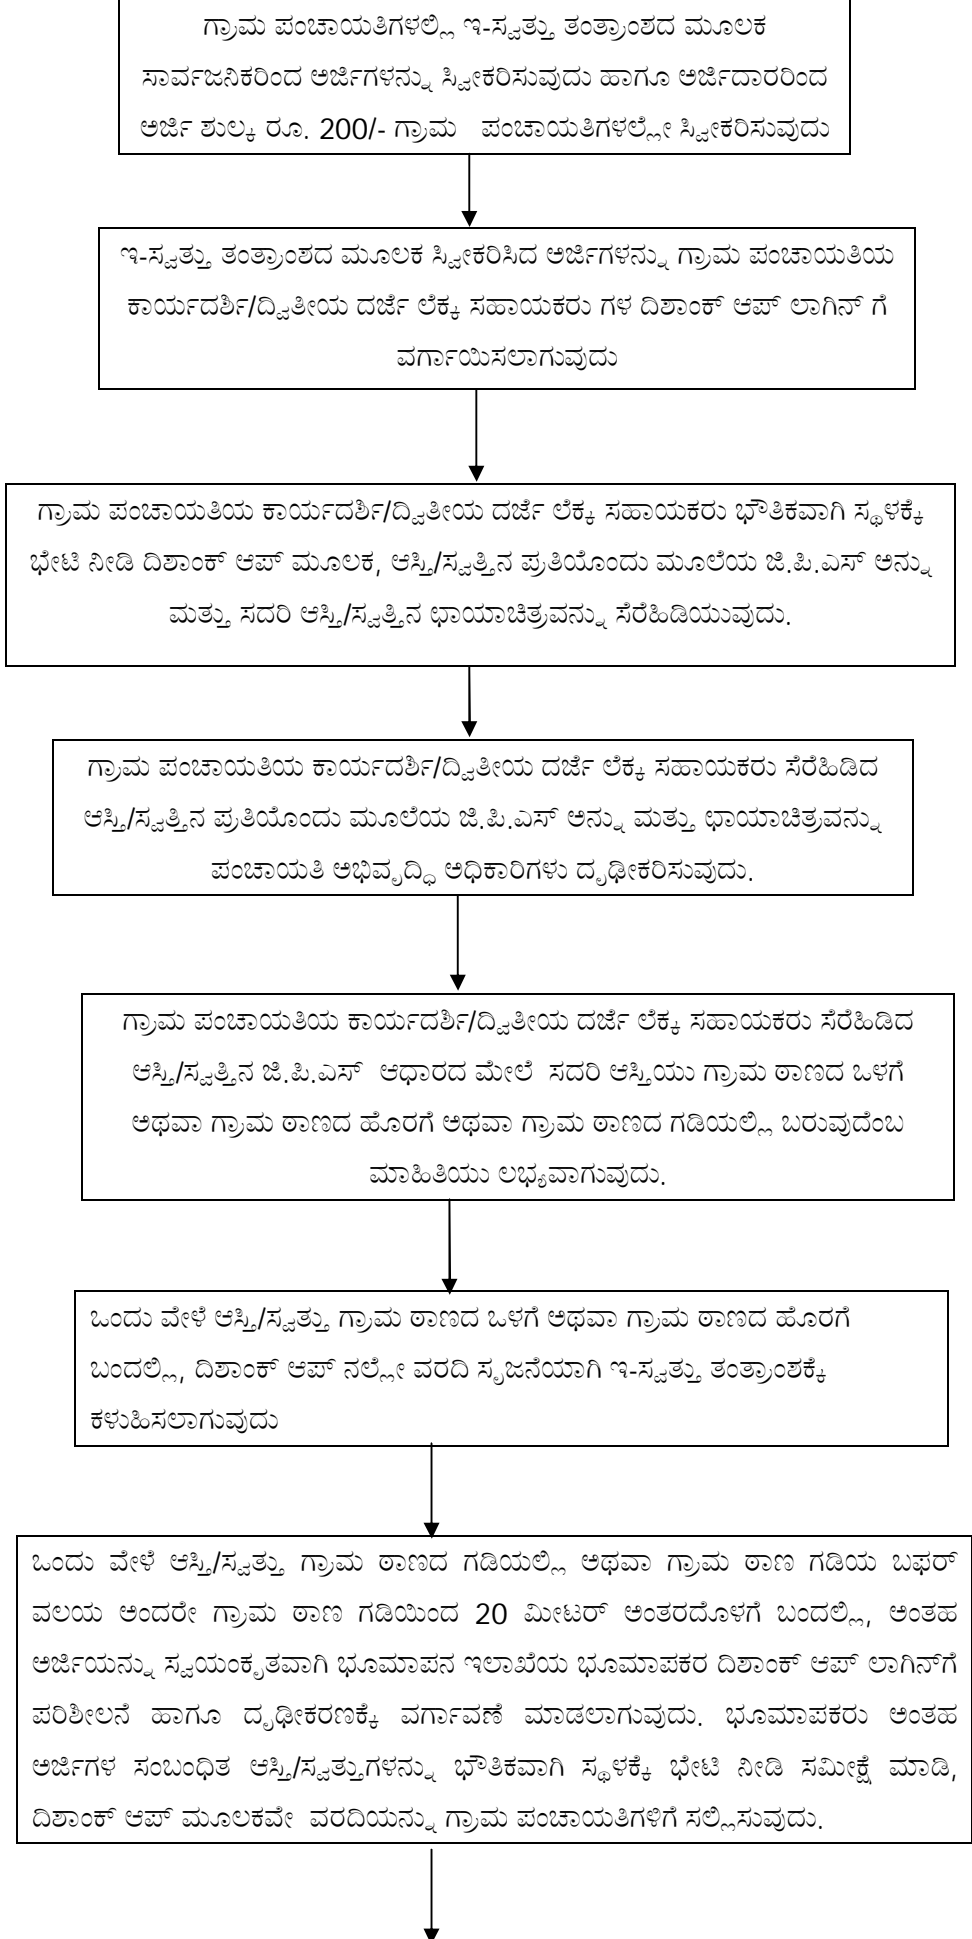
ಗ್ರಾಮ ಪಂಚಾಯತಿಗಳಲ್ಲಿ ಇ-ಸ್ವತ್ತು ತಂತ್ರಾಂಶದ ಮೂಲಕ ಸಾರ್ವಜನಿಕರಿಂದ ಅರ್ಜಿಗಳನ್ನು ಸ್ವೀಕರಿಸುವುದು ಹಾಗೂ ಅರ್ಜಿದಾರರಿಂದ ಅರ್ಜಿ ಶುಲ್ಕ ರೂ. 200/- ಗ್ರಾಮ ಪಂಚಾಯತಿಗಳಲ್ಲೇ ಸ್ವೀಕರಿಸುವುದು

ಇ-ಸ್ವತ್ತು ತಂತ್ರಾಂಶದ ಮೂಲಕ ಸ್ವೀಕರಿಸಿದ ಅರ್ಜಿಗಳನ್ನು ಗ್ರಾಮ ಪಂಚಾಯತಿಯ ಕಾರ್ಯದರ್ಶಿ/ದ್ವಿತೀಯ ದರ್ಜೆ ಲೆಕ್ಕ ಸಹಾಯಕರು ಗಳ ದಿಶಾಂಕ್ ಆಪ್ ಲಾಗಿನ್ ಗೆ ವರ್ಗಾಯಿಸಲಾಗುವುದು

ಗ್ರಾಮ ಪಂಚಾಯತಿಯ ಕಾರ್ಯದರ್ಶಿ/ದ್ವಿತೀಯ ದರ್ಜೆ ಲೆಕ್ಕ ಸಹಾಯಕರು ಭೌತಿಕವಾಗಿ ಸ್ಥಳಕ್ಕೆ ಭೇಟಿ ನೀಡಿ ದಿಶಾಂಕ್ ಆಪ್ ಮೂಲಕ, ಆಸ್ತಿ/ಸ್ವತ್ತಿನ ಪ್ರತಿಯೊಂದು ಮೂಲೆಯ ಜಿ.ಪಿ.ಎಸ್ ಅನ್ನು ಮತ್ತು ಸದರಿ ಆಸ್ತಿ/ಸ್ವತ್ತಿನ ಛಾಯಾಚಿತ್ರವನ್ನು ಸೆರೆಹಿಡಿಯುವುದು.

ಗ್ರಾಮ ಪಂಚಾಯತಿಯ ಕಾರ್ಯದರ್ಶಿ/ದ್ವಿತೀಯ ದರ್ಜೆ ಲೆಕ್ಕ ಸಹಾಯಕರು ಸೆರೆಹಿಡಿದ ಆಸ್ತಿ/ಸ್ವತ್ತಿನ ಪ್ರತಿಯೊಂದು ಮೂಲೆಯ ಜಿ.ಪಿ.ಎಸ್ ಅನ್ನು ಮತ್ತು ಛಾಯಾಚಿತ್ರವನ್ನು ಪಂಚಾಯತಿ ಅಭಿವೃದ್ಧಿ ಅಧಿಕಾರಿಗಳು ದೃಢೀಕರಿಸುವುದು.

ಗ್ರಾಮ ಪಂಚಾಯತಿಯ ಕಾರ್ಯದರ್ಶಿ/ದ್ವಿತೀಯ ದರ್ಜೆ ಲೆಕ್ಕ ಸಹಾಯಕರು ಸೆರೆಹಿಡಿದ ಆಸ್ತಿ/ಸ್ವತ್ತಿನ ಜಿ.ಪಿ.ಎಸ್ ಆಧಾರದ ಮೇಲೆ ಸದರಿ ಆಸ್ತಿಯು ಗ್ರಾಮ ಠಾಣದ ಒಳಗೆ ಅಥವಾ ಗ್ರಾಮ ಠಾಣದ ಹೊರಗೆ ಅಥವಾ ಗ್ರಾಮ ಠಾಣದ ಗಡಿಯಲ್ಲಿ ಬರುವುದೆಂಬ ಮಾಹಿತಿಯು ಲಭ್ಯವಾಗುವುದು.

ಒಂದು ವೇಳೆ ಆಸ್ತಿ/ಸ್ವತ್ತು ಗ್ರಾಮ ಠಾಣದ ಒಳಗೆ ಅಥವಾ ಗ್ರಾಮ ಠಾಣದ ಹೊರಗೆ ಬಂದಲ್ಲಿ, ದಿಶಾಂಕ್ ಆಪ್ ನಲ್ಲೇ ವರದಿ ಸೃಜನೆಯಾಗಿ ಇ-ಸ್ವತ್ತು ತಂತ್ರಾಂಶಕ್ಕೆ ಕಳುಹಿಸಲಾಗುವುದು

ಒಂದು ವೇಳೆ ಆಸ್ತಿ/ಸ್ವತ್ತು ಗ್ರಾಮ ಠಾಣದ ಗಡಿಯಲ್ಲಿ ಅಥವಾ ಗ್ರಾಮ ಠಾಣ ಗಡಿಯ ಬಫರ್ ವಲಯ ಅಂದರೇ ಗ್ರಾಮ ಠಾಣ ಗಡಿಯಿಂದ 20 ಮೀಟರ್ ಅಂತರದೊಳಗೆ ಬಂದಲ್ಲಿ, ಅಂತಹ ಅರ್ಜಿಯನ್ನು ಸ್ವಯಂಕೃತವಾಗಿ ಭೂಮಾಪನ ಇಲಾಖೆಯ ಭೂಮಾಪಕರ ದಿಶಾಂಕ್ ಆಪ್ ಲಾಗಿನ್‌ಗೆ ಪರಿಶೀಲನೆ ಹಾಗೂ ದೃಢೀಕರಣಕ್ಕೆ ವರ್ಗಾವಣೆ ಮಾಡಲಾಗುವುದು. ಭೂಮಾಪಕರು ಅಂತಹ ಅರ್ಜಿಗಳ ಸಂಬಂಧಿತ ಆಸ್ತಿ/ಸ್ವತ್ತುಗಳನ್ನು ಭೌತಿಕವಾಗಿ ಸ್ಥಳಕ್ಕೆ ಭೇಟಿ ನೀಡಿ ಸಮೀಕ್ಷೆ ಮಾಡಿ, ದಿಶಾಂಕ್ ಆಪ್ ಮೂಲಕವೇ ವರದಿಯನ್ನು ಗ್ರಾಮ ಪಂಚಾಯತಿಗಳಿಗೆ ಸಲ್ಲಿಸುವುದು.